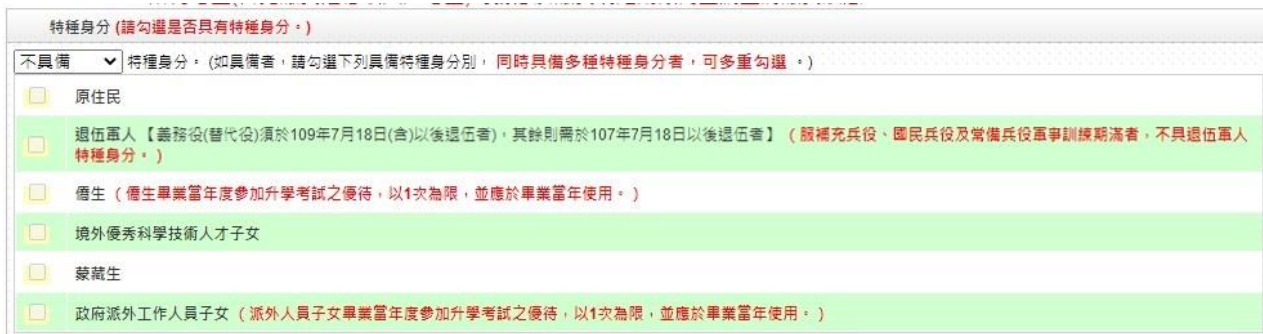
特種身分 (請勾選是否具有特種身分。)

不具備 特種身分。(如具備者,請勾選下列具備特種身分別, 同時具備多種特種身分者,可多重勾選 。)

原住民

退伍軍人【義務役(替代役)須於109年7月18日(含)以後退伍者,其餘則需於107年7月18日以後退伍者】 (服補充兵役、國民兵役及常備兵役軍事訓練期滿者,不具退伍軍人特種身分。)

僑生 (僑生畢業當年度參加升學考試之優待,以1次為限,並應於畢業當年使用。)

境外優秀科學技術人才子女

蒙藏生

政府派外工作人員子女 (派外人員子女畢業當年度參加升學考試之優待,以1次為限,並應於畢業當年使用。)